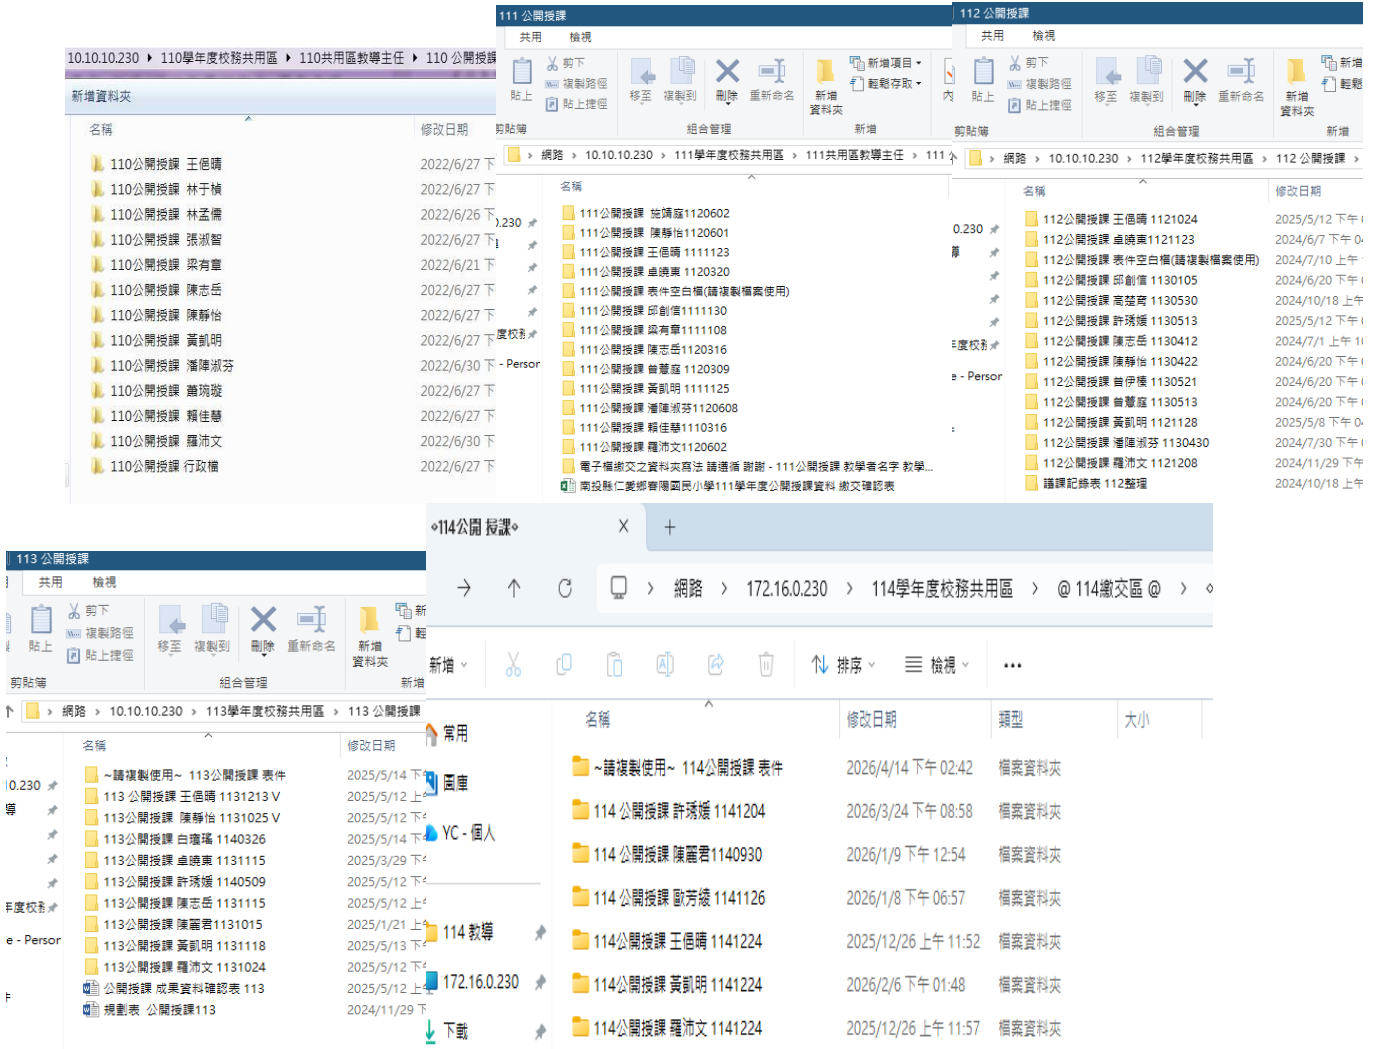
10.10.10.230 ▸ 110學年度校務共用區 ▸ 110共用區教導主任 ▸ 110 公開授課

新增資料夾

名稱 | 修改日期
110公開授課 王佀晴 2022/6/27 下
110公開授課 林于禎 2022/6/27 下
110公開授課 林孟儒 2022/6/26 下
110公開授課 張淑智 2022/6/27 下
110公開授課 梁有章 2022/6/21 下
110公開授課 陳志岳 2022/6/27 下
110公開授課 陳靜怡 2022/6/27 下
110公開授課 黃凱明 2022/6/27 下
110公開授課 潘陣淑芬 2022/6/30 下
110公開授課 蕭琬瑢 2022/6/27 下
110公開授課 賴佳慧 2022/6/27 下
110公開授課 羅沛文 2022/6/30 下
110公開授課 行政幗 2022/6/27 下

111 公開授課
共用 檢視
貼上 剪下 複製路徑 貼上捷徑 移至 複製到 刪除 重新命名 新增資料夾 新增項目 輕鬆存取
剪貼簿 組合管理 新增
網路 ▸ 10.10.10.230 ▸ 111學年度校務共用區 ▸ 111共用區教導主任 ▸ 111
名稱
111公開授課 施靖庭1120602
111公開授課 陳靜怡1120601
111公開授課 王佀晴 1111123
111公開授課 卓曉東 1120320
111公開授課 表件空白檔(請複製檔案使用)
111公開授課 邱創信1111130
111公開授課 梁有章1111108
111公開授課 陳志岳1120316
111公開授課 曾薏庭 1120309
111公開授課 黃凱明 1111125
111公開授課 潘陣淑芬1120608
111公開授課 賴佳慧1110316
111公開授課 羅沛文1120602
電子檔繳交之資料夾寫法 請遵循 謝謝 - 111公開授課 教學者名字 教學...
南投縣仁愛鄉春陽國民小學111學年度公開授課資料 繳交確認表

112 公開授課
共用 檢視
剪下 複製路徑 貼上捷徑 貼上 移至 複製到 刪除 重新命名 新增資料夾 新增 輕鬆
剪貼簿 組合管理 新增
網路 ▸ 10.10.10.230 ▸ 112學年度校務共用區 ▸ 112 公開授課
名稱 | 修改日期
112公開授課 王佀晴 1121024 2025/5/12 下午
112公開授課 卓曉東1121123 2024/6/7 下午
112公開授課 表件空白檔(請複製檔案使用) 2024/7/10 上午
112公開授課 邱創信 1130105 2024/6/20 下午
112公開授課 高楚育 1130530 2024/10/18 上午
112公開授課 許琇媛 1130513 2025/5/12 下午
112公開授課 陳志岳 1130412 2024/7/1 上午
112公開授課 陳靜怡 1130422 2024/6/20 下午
112公開授課 曾伊穠 1130521 2024/6/20 下午
112公開授課 曾薏庭 1130513 2024/6/20 下午
112公開授課 黃凱明 1121128 2025/5/8 下午
112公開授課 潘陣淑芬 1130430 2024/7/30 下午
112公開授課 羅沛文 1121208 2024/11/29 下午
議課記錄表 112整理 2024/10/18 上午

113 公開授課
共用 檢視
貼上 剪下 複製路徑 貼上捷徑 移至 複製到 刪除 重新命名 新增資料夾
剪貼簿 組合管理 新增
網路 ▸ 10.10.10.230 ▸ 113學年度校務共用區 ▸ 113 公開授課
名稱 | 修改日期
~請複製使用~ 113公開授課 表件 2025/5/14 下
113 公開授課 王佀晴 1131213 V 2025/5/12 上
113公開授課 陳靜怡 1131025 V 2025/5/12 下
113公開授課 白瓊瑤 1140326 2025/5/14 下
113公開授課 卓曉東 1131115 2025/3/29 下
113公開授課 許琇媛 1140509 2025/5/12 下
113公開授課 陳志岳 1131115 2025/5/12 上
113公開授課 陳麗君1131015 2025/1/21 上
113公開授課 黃凱明 1131118 2025/5/13 下
113公開授課 羅沛文 1131024 2025/5/12 下
公開授課 成果資料確認表 113 2025/5/12 上
規劃表 公開授課113 2024/11/29 下

114公開授課
網路 ▸ 172.16.0.230 ▸ 114學年度校務共用區 ▸ @ 114繳交區 @
新增 排序 檢視 ...
常用
圖庫
YC - 個人
114 教導
172.16.0.230
下載

| 名稱 | 修改日期 | 類型 | 大小 |
|---|---|---|---|
| ~請複製使用~ 114公開授課 表件 | 2026/4/14 下午 02:42 | 檔案資料夾 | |
| 114 公開授課 許琇媛 1141204 | 2026/3/24 下午 08:58 | 檔案資料夾 | |
| 114 公開授課 陳麗君1140930 | 2026/1/9 下午 12:54 | 檔案資料夾 | |
| 114 公開授課 歐芳綾 1141126 | 2026/1/8 下午 06:57 | 檔案資料夾 | |
| 114公開授課 王佀晴 1141224 | 2025/12/26 上午 11:52 | 檔案資料夾 | |
| 114公開授課 黃凱明 1141224 | 2026/2/6 下午 01:48 | 檔案資料夾 | |
| 114公開授課 羅沛文 1141224 | 2025/12/26 上午 11:57 | 檔案資料夾 | |